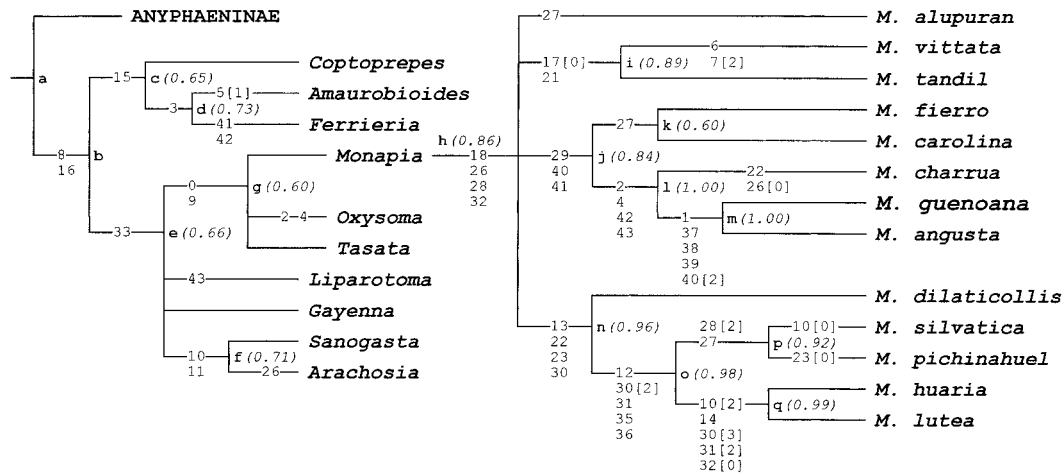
ANYPHAENINAE
a
8
16
b
15
c (0.65)
Coptoprepes
5[1]
3
d (0.73)
Amaurobioides
41
42
Ferrieria
33
e (0.66)
0
9
g (0.60)
Monapia
2–4
Oxysoma
Tasata
43
Liparotoma
Gayenna
10
11
f (0.71)
Sanogasta
26
Arachosia
h (0.86)
18
26
28
32
27
M. alupuran
17[0]
21
i (0.89)
6
7[2]
M. vittata
M. tandil
29
40
41
j (0.84)
27
k (0.60)
M. fierro
M. carolina
2
4
42
43
l (1.00)
22
26[0]
M. charrua
1
37
38
39
40[2]
m (1.00)
M. guenoana
M. angusta
13
22
23
30
n (0.96)
M. dilaticollis
12
30[2]
31
35
36
o (0.98)
28[2]
27
p (0.92)
10[0]
M. silvatica
23[0]
M. pichinahuel
10[2]
14
30[3]
31[2]
32[0]
q (0.99)
M. huaria
M. lutea